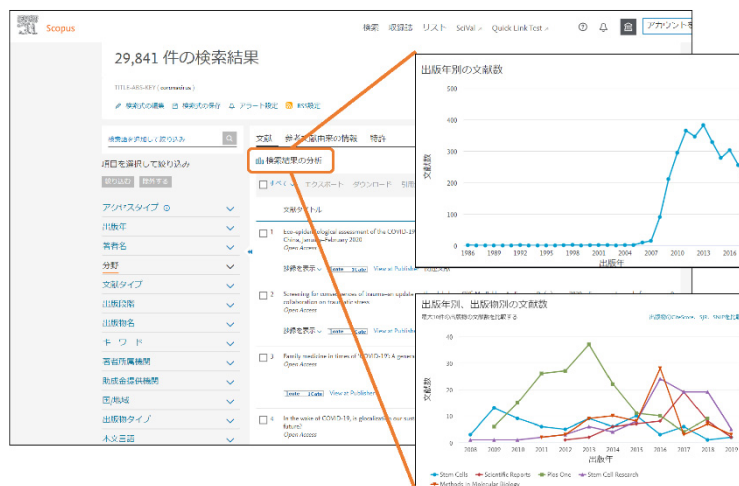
Scopus

検索 収録誌 リスト SciVal Quick Link Test ? アカウント

29,841 件の検索結果

TITLE-ABS-KEY ( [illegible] )

検索式の編集 検索式の保存 アラート設定 RSS設定

検索結果内を絞り込み

項目を選択して絞り込み

絞り込み 除外する

アクセスタイプ
出版年
著者名
分野
文献タイプ
出版段階
出版物名
キーワード
著者所属機関
助成金提供機関
国/地域
出版物タイプ
本文言語

文献 参考文献の情報 特許

検索結果の分析

すべて エクスポート ダウンロード 引用

文献タイトル

1 Eco-epidemiological assessment of the COVID-19 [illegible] China, January–February 2020
Open Access
抄録を表示 View at Publisher 関連文献

2 Screening for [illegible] collaboration on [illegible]
Open Access
抄録を表示 View at Publisher

3 Family medicine in times of "COVID-19": A generat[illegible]
View at Publisher

4 In the wake of COVID-19, is glocalization our sust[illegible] future?
Open Access

出版年別の文献数

500
400
300
200
100
0

文献数

1986 1989 1992 1995 1998 2001 2004 2007 2010 2013 2016

出版年

出版年別、出版物別の文献数

最大10件の出版物の文献数を比較する

40
30
20
10
0

文献数

2008 2009 2010 2011 2012 2013 2014 2015 2016 2017 2018 2019

出版年

Stem Cells  Scientific Reports  Plos One  Stem Cell Research  Methods in Molecular Biology